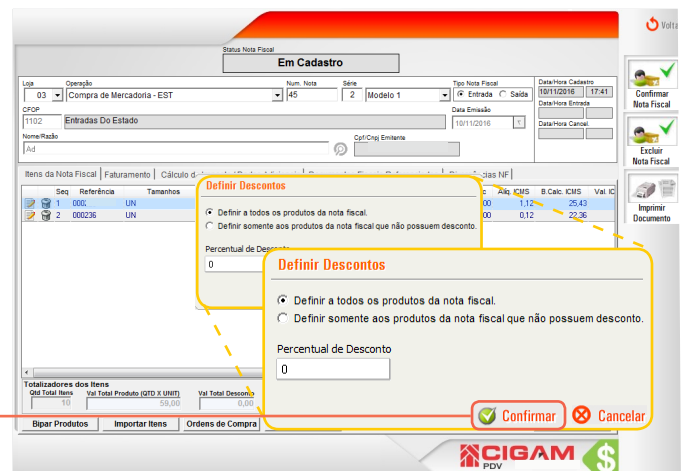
Volta

Status Nota Fiscal
Em Cadastro

Loja
03
Operação
Compra de Mercadoria - EST
Num. Nota
45
Série
2
Modelo 1
Tipo Nota Fiscal
Entrada
Saída
Data/Hora Cadastro
10/11/2016
17:41
Data/Hora Entrada
CFOP
1102
Entradas Do Estado
Data Emissão
10/11/2016
Data/Hora Cancel.
Nome/Razão
Ad
Cpf/Cnpj Emitente

Confirmar Nota Fiscal
Excluir Nota Fiscal
Imprimir Documento

Itens da Nota Fiscal
Faturamento
Cálculo d
ias NF

| | Seq | Referência | | Tamanhos | | Aliq. ICMS | B.Calc. ICMS | Val. IC |
|---|---|---|---|---|---|---|---|---|
| | 1 | 0002 | UN | | 00 | 0,12 | 25,43 | |
| | 2 | 000236 | UN | | 00 | 0,12 | 22,36 | |

Definir Descontos
Definir a todos os produtos da nota fiscal.
Definir somente aos produtos da nota fiscal que não possuem desconto.
Percentual de Desconto
0

Definir Descontos
Definir a todos os produtos da nota fiscal.
Definir somente aos produtos da nota fiscal que não possuem desconto.
Percentual de Desconto
0
Confirmar
Cancelar

Totalizadores dos Itens
Qtd Total Itens
10
Val Total Produto (QTD X UNIT)
59,00
Val Total Desconto
0,00

Bipar Produtos
Importar Itens
Ordens de Compra

CIGAM
PDV